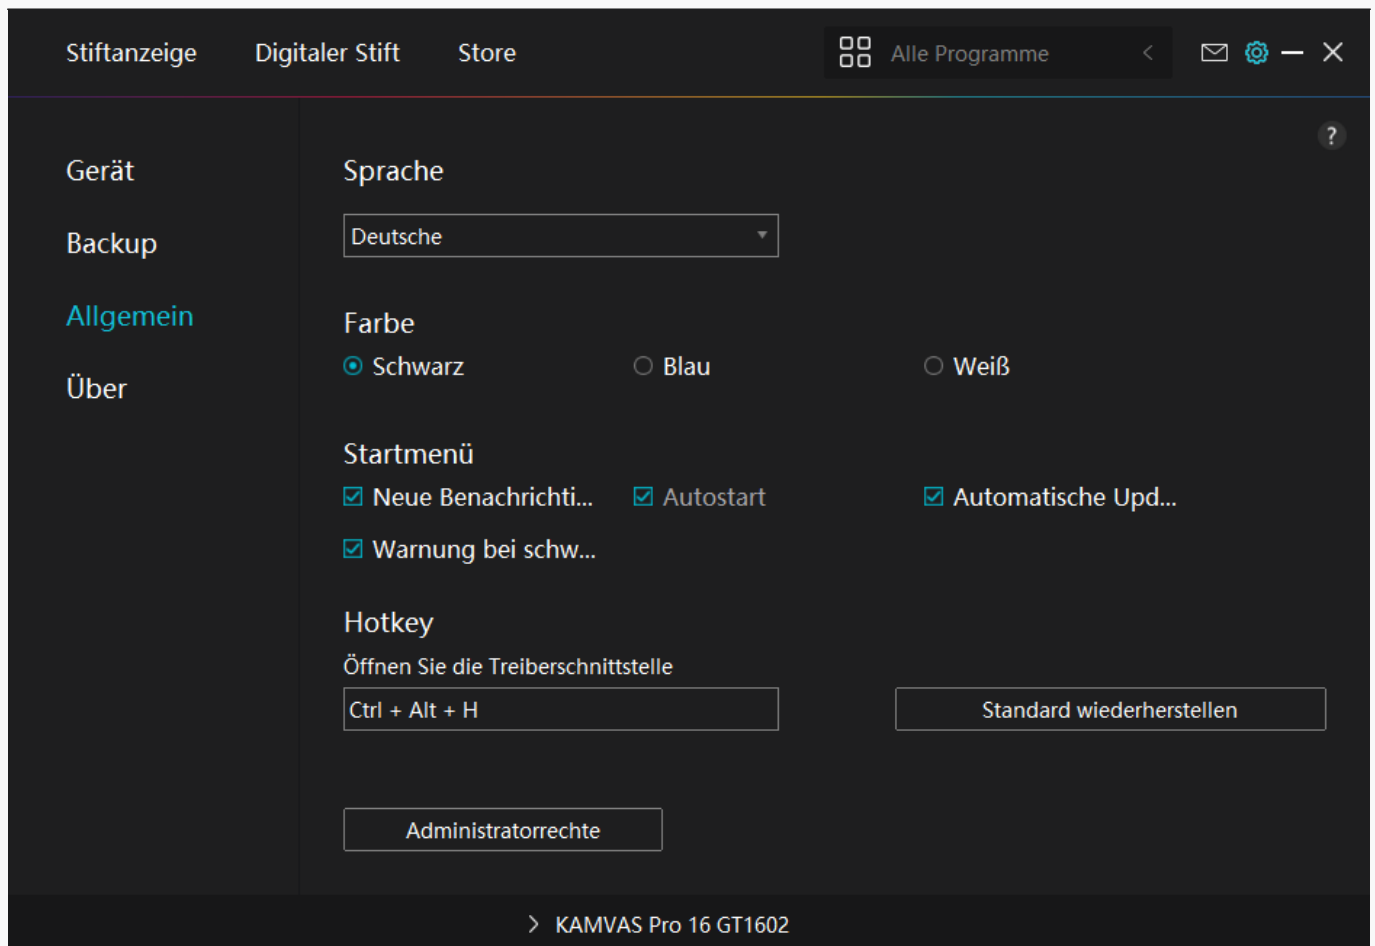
Stiftanzeige Digitaler Stift Store

Alle Programme

?

Gerät

Backup

Allgemein

Über

Sprache

Deutsche

Farbe

Schwarz Blau Weiß

Startmenü

Neue Benachrichti... Autostart Automatische Upd...

Warnung bei schw...

Hotkey

Öffnen Sie die Treiberschnittstelle

Ctrl + Alt + H

Standard wiederherstellen

Administratorrechte

KAMVAS Pro 16 GT1602